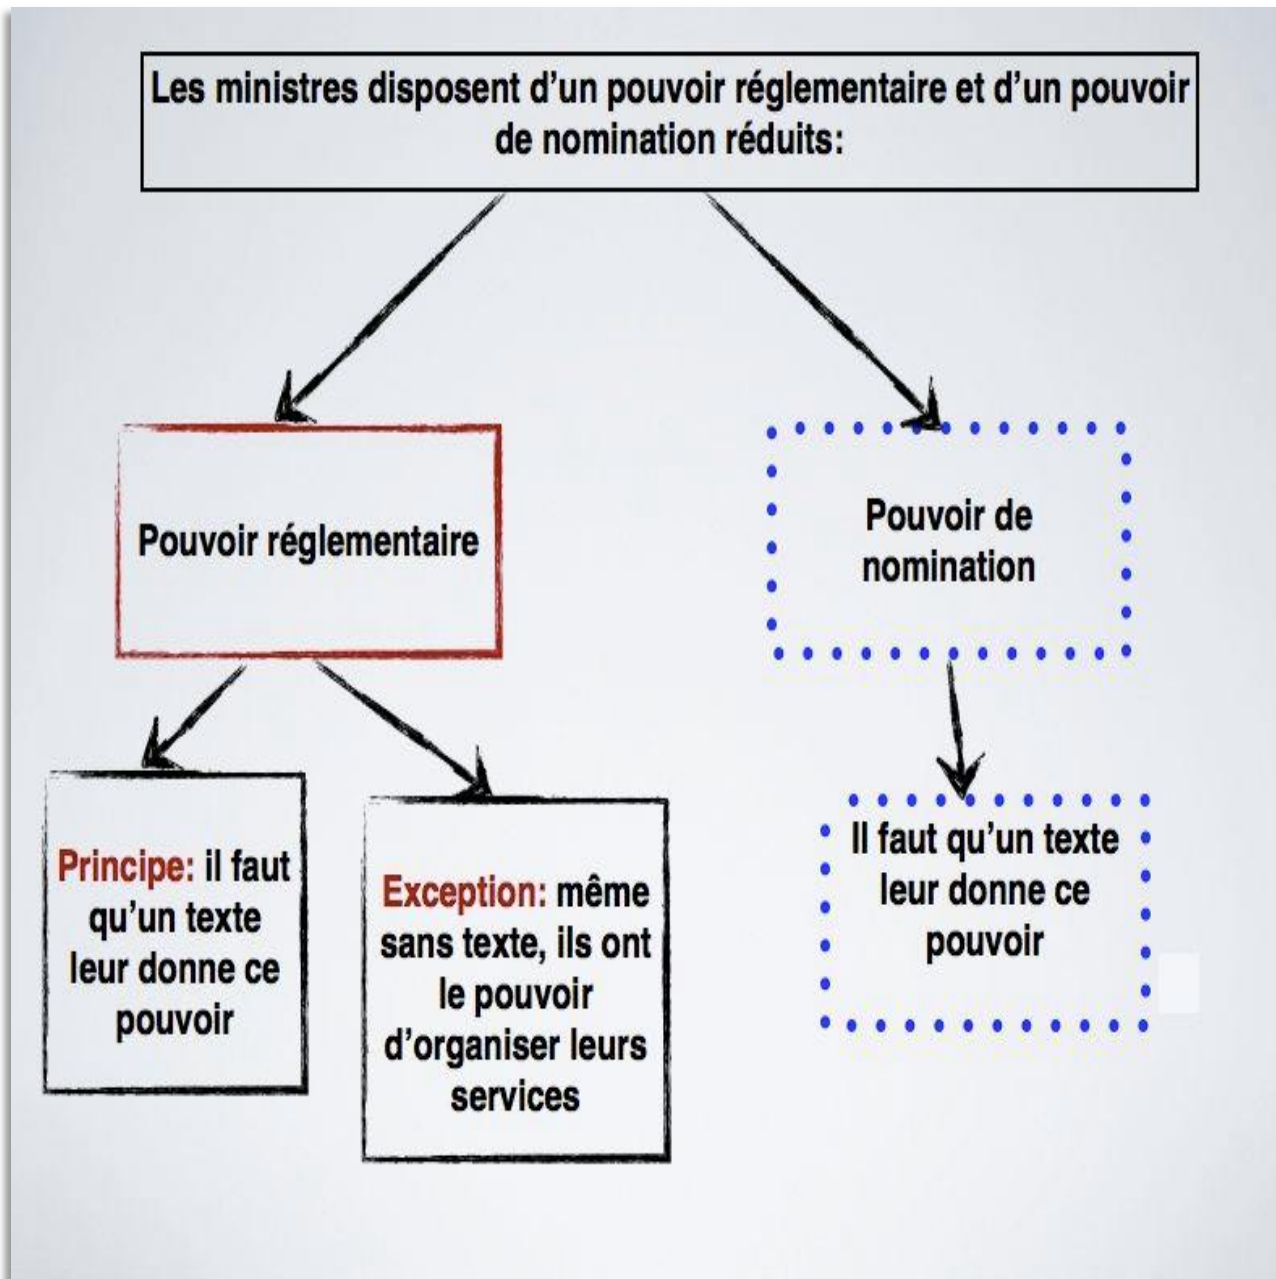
Les ministres disposent d'un pouvoir réglementaire et d'un pouvoir de nomination réduits:

Pouvoir réglementaire

Pouvoir de nomination

Principe: il faut qu'un texte leur donne ce pouvoir

Exception: même sans texte, ils ont le pouvoir d'organiser leurs services

Il faut qu'un texte leur donne ce pouvoir